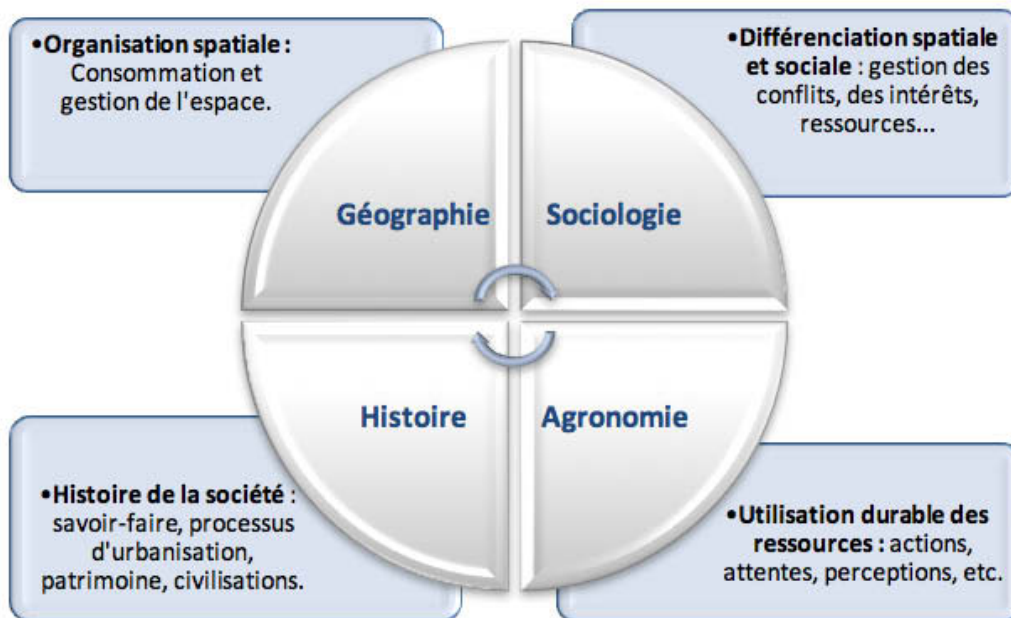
•Organisation spatiale : Consommation et gestion de l'espace.

•Différenciation spatiale et sociale : gestion des conflits, des intérêts, ressources...

Géographie

Sociologie

Histoire

Agronomie

•Histoire de la société : savoir-faire, processus d'urbanisation, patrimoine, civilisations.

•Utilisation durable des ressources : actions, attentes, perceptions, etc.